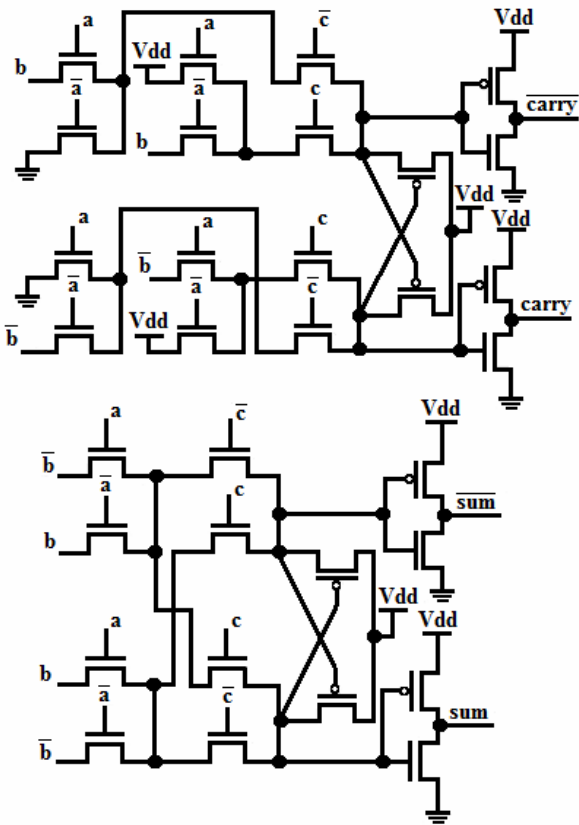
a
b
$\overline{a}$
a
Vdd
$\overline{a}$
b
$\overline{c}$
c
Vdd
$\overline{carry}$
Vdd
Vdd
a
$\overline{a}$
$\overline{b}$
$\overline{b}$
a
$\overline{a}$
Vdd
c
$\overline{c}$
carry
a
$\overline{b}$
$\overline{a}$
b
$\overline{c}$
c
Vdd
$\overline{sum}$
Vdd
Vdd
a
b
$\overline{a}$
$\overline{b}$
c
$\overline{c}$
sum